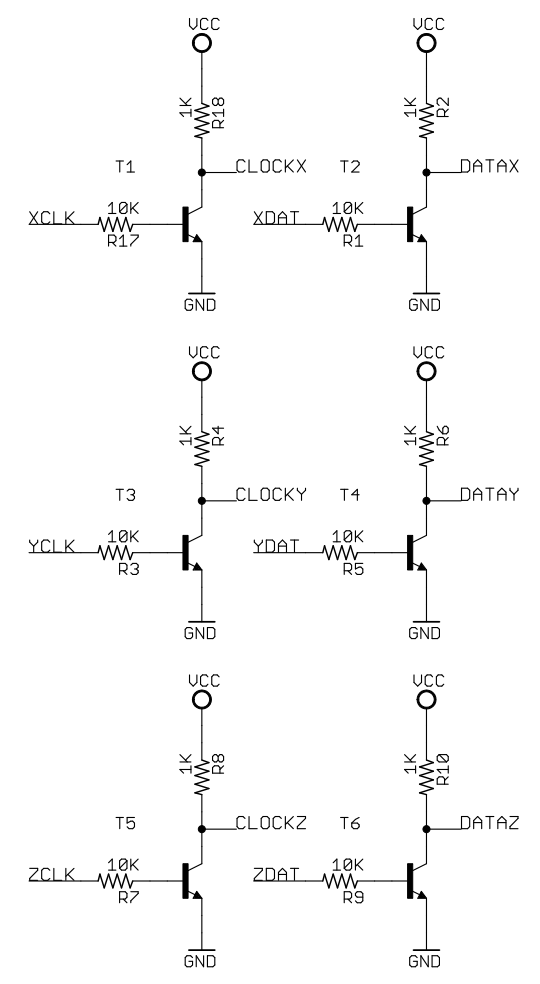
VCC
1K
R18
T1
CLOCKX
XCLK
10K
R17
GND

VCC
1K
R2
T2
DATAX
XDAT
10K
R1
GND

VCC
1K
R4
T3
CLOCKY
YCLK
10K
R3
GND

VCC
1K
R6
T4
DATAY
YDAT
10K
R5
GND

VCC
1K
R8
T5
CLOCKZ
ZCLK
10K
R7
GND

VCC
1K
R10
T6
DATAZ
ZDAT
10K
R9
GND